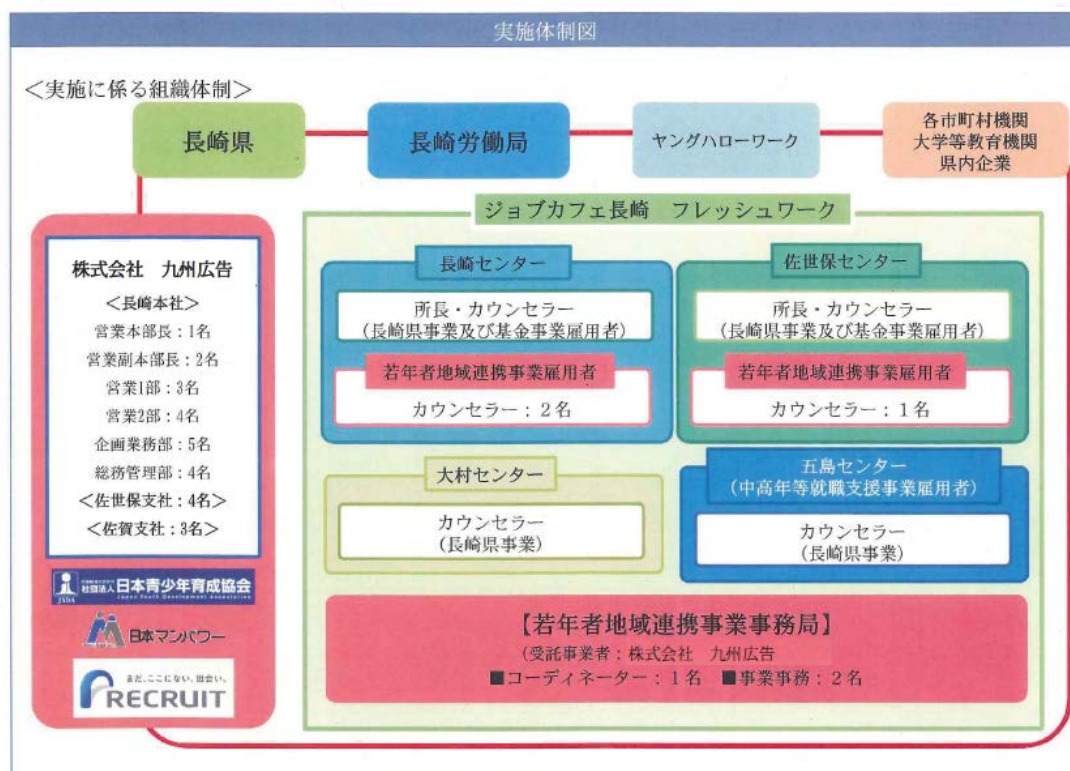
実施体制図

＜実施に係る組織体制＞

長崎県

長崎労働局

ヤングハローワーク

各市町村機関
大学等教育機関
県内企業

株式会社　九州広告
＜長崎本社＞
営業本部長：1名
営業副本部長：2名
営業1部：3名
営業2部：4名
企画業務部：5名
総務管理部：4名
＜佐世保支社：4名＞
＜佐賀支社：3名＞

社団法人 日本青少年育成協会
JYDA
Japan Youth Development Association

日本マンパワー

まだ、ここにない、出会い。
RECRUIT

ジョブカフェ長崎　フレッシュワーク

長崎センター
所長・カウンセラー
（長崎県事業及び基金事業雇用者）
若年者地域連携事業雇用者
カウンセラー：2名

佐世保センター
所長・カウンセラー
（長崎県事業及び基金事業雇用者）
若年者地域連携事業雇用者
カウンセラー：1名

大村センター
カウンセラー
（長崎県事業）

五島センター
（中高年等就職支援事業雇用者）
カウンセラー
（長崎県事業）

【若年者地域連携事業事務局】
（受託事業者：株式会社　九州広告
■コーディネーター：1名　■事業事務：2名